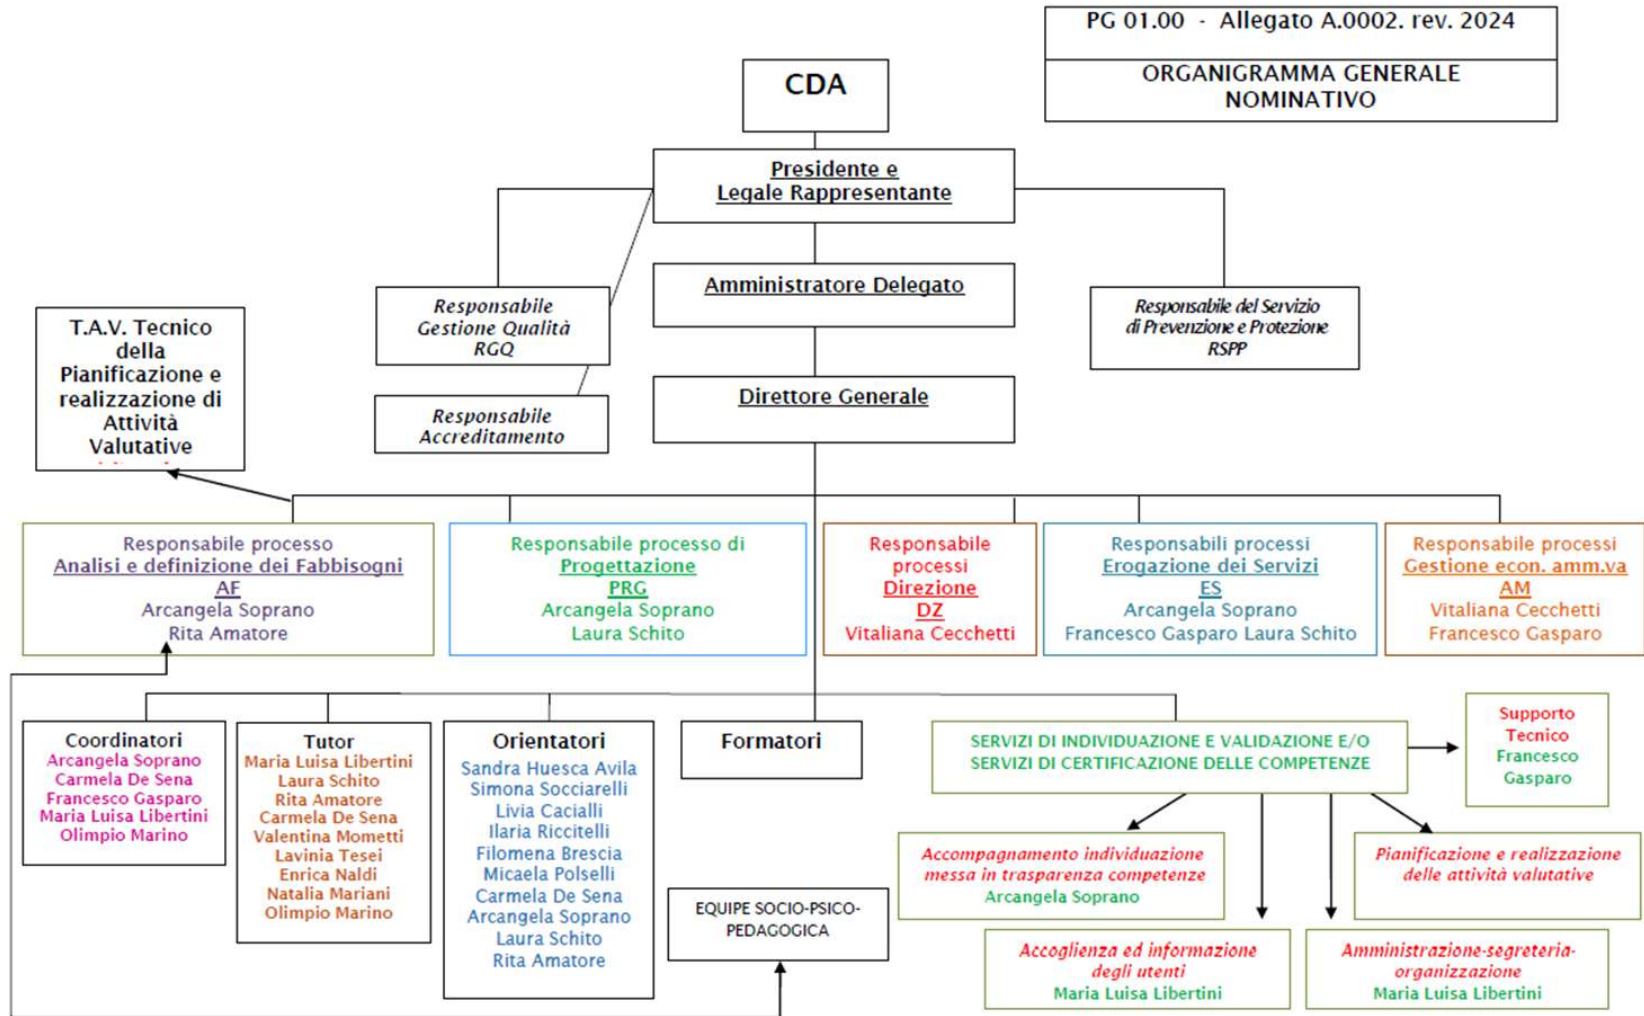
PG 01.00 - Allegato A.0002. rev. 2024

ORGANIGRAMMA GENERALE NOMINATIVO

CDA

Presidente e Legale Rappresentante

Amministratore Delegato

Direttore Generale

Responsabile Gestione Qualità RGQ

Responsabile Accreditamento

Responsabile del Servizio di Prevenzione e Protezione RSPP

T.A.V. Tecnico della Pianificazione e realizzazione di Attività Valutative

Responsabile processo Analisi e definizione dei Fabbisogni AF
Arcangela Soprano
Rita Amatore

Responsabile processo di Progettazione PRG
Arcangela Soprano
Laura Schito

Responsabile processi Direzione DZ
Vitaliana Cecchetti

Responsabili processi Erogazione dei Servizi ES
Arcangela Soprano
Francesco Gasparo Laura Schito

Responsabile processi Gestione econ. amm.va AM
Vitaliana Cecchetti
Francesco Gasparo

Coordinatori
Arcangela Soprano
Carmela De Sena
Francesco Gasparo
Maria Luisa Libertini
Olimpio Marino

Tutor
Maria Luisa Libertini
Laura Schito
Rita Amatore
Carmela De Sena
Valentina Mometti
Lavinia Tesei
Enrica Naldi
Natalia Mariani
Olimpio Marino

Orientatori
Sandra Huesca Avila
Simona Socciarelli
Livia Cacialli
Ilaria Riccitelli
Filomena Brescia
Micaela Polselli
Carmela De Sena
Arcangela Soprano
Laura Schito
Rita Amatore

Formatori

EQUIPE SOCIO-PSICO-PEDAGOGICA

SERVIZI DI INDIVIDUAZIONE E VALIDAZIONE E/O SERVIZI DI CERTIFICAZIONE DELLE COMPETENZE

Supporto Tecnico
Francesco Gasparo

Accompagnamento individuazione messa in trasparenza competenze
Arcangela Soprano

Pianificazione e realizzazione delle attività valutative

Accoglienza ed informazione degli utenti
Maria Luisa Libertini

Amministrazione-segreteria-organizzazione
Maria Luisa Libertini